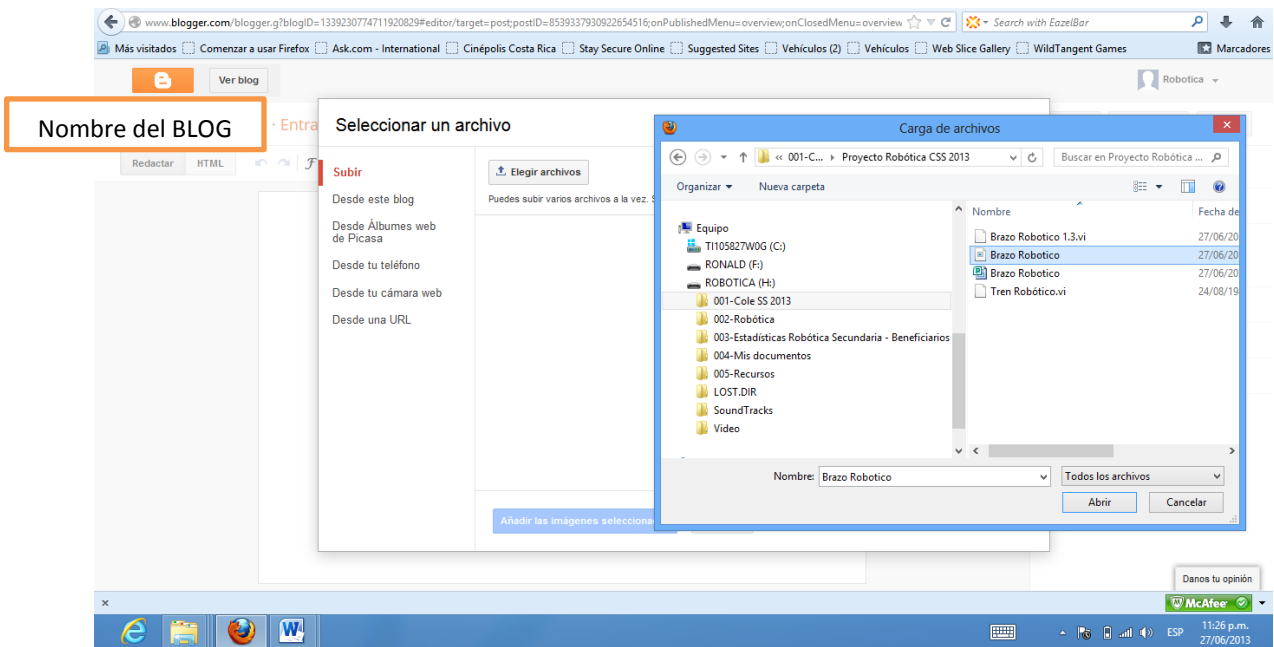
www.blogger.com/blogger.g?blogID=1339230774711920829#editor/target=post;postID=8539337930922654516;onPublishedMenu=overview;onClosedMenu=overview

Search with EazelBar

Más visitados  Comenzar a usar Firefox  Ask.com - International  Cinépolis Costa Rica  Stay Secure Online  Suggested Sites  Vehículos (2)  Vehículos  Web Slice Gallery  WildTangent Games  Marcadores

Ver blog

Robotica

Nombre del BLOG

· Entra

Redactar  HTML

Seleccionar un archivo

Subir
Desde este blog
Desde Álbumes web de Picasa
Desde tu teléfono
Desde tu cámara web
Desde una URL

Elegir archivos
Puedes subir varios archivos a la vez. S

Añadir las imágenes selecciona

Carga de archivos

« 001-C... › Proyecto Robótica CSS 2013

Buscar en Proyecto Robótica ...

Organizar ▾  Nueva carpeta

Equipo
TI105827W0G (C:)
RONALD (F:)
ROBOTICA (H:)
001-Cole SS 2013
002-Robótica
003-Estadísticas Robótica Secundaria - Beneficiarios
004-Mis documentos
005-Recursos
LOST.DIR
SoundTracks
Video

| Nombre | Fecha de |
|---|---|
| Brazo Robotico 1.3.vi | 27/06/20 |
| Brazo Robotico | 27/06/20 |
| Brazo Robotico | 27/06/20 |
| Tren Robótico.vi | 24/08/19 |

Nombre: Brazo Robotico
Todos los archivos
Abrir  Cancelar

Danos tu opinión

McAfee

ESP  11:26 p.m.  27/06/2013